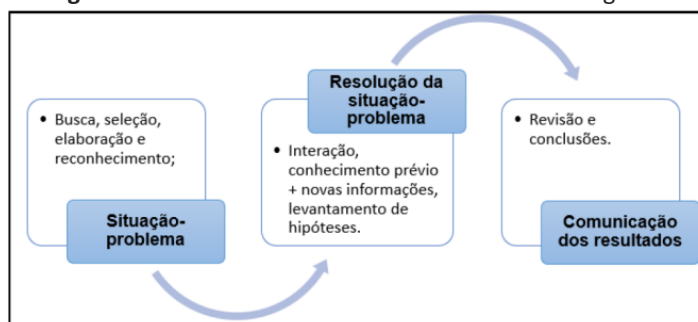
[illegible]

• Busca, seleção, elaboração e reconhecimento;

Situação-problema

Resolução da situação-problema

• Interação, conhecimento prévio + novas informações, levantamento de hipóteses.

• Revisão e conclusões.

Comunicação dos resultados